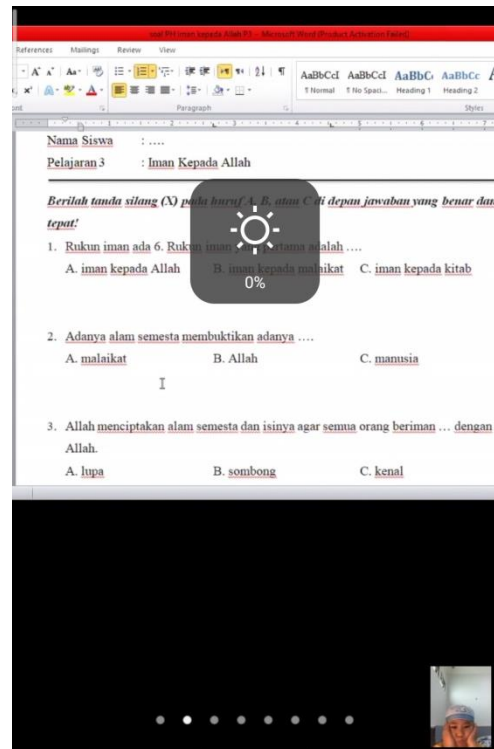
soal PH iman kepada Allah P3 - Microsoft Word (Product Activation Failed)

References Mailings Review View

AaBbCcI AaBbCcI AaBbC AaBbCc

¶ Normal ¶ No Spaci... Heading 1 Heading 2

Paragraph Styles

Nama Siswa : ....

Pelajaran 3 : Iman Kepada Allah

Berilah tanda silang (X) pada huruf A, B, atau C di depan jawaban yang benar dan tepat!

0%

1. Rukun iman ada 6. Rukun iman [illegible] pertama adalah ....

A. iman kepada Allah B. iman kepada malaikat C. iman kepada kitab

2. Adanya alam semesta membuktikan adanya ....

A. malaikat B. Allah C. manusia

3. Allah menciptakan alam semesta dan isinya agar semua orang beriman ... dengan Allah.

A. lupa B. sombong C. kenal